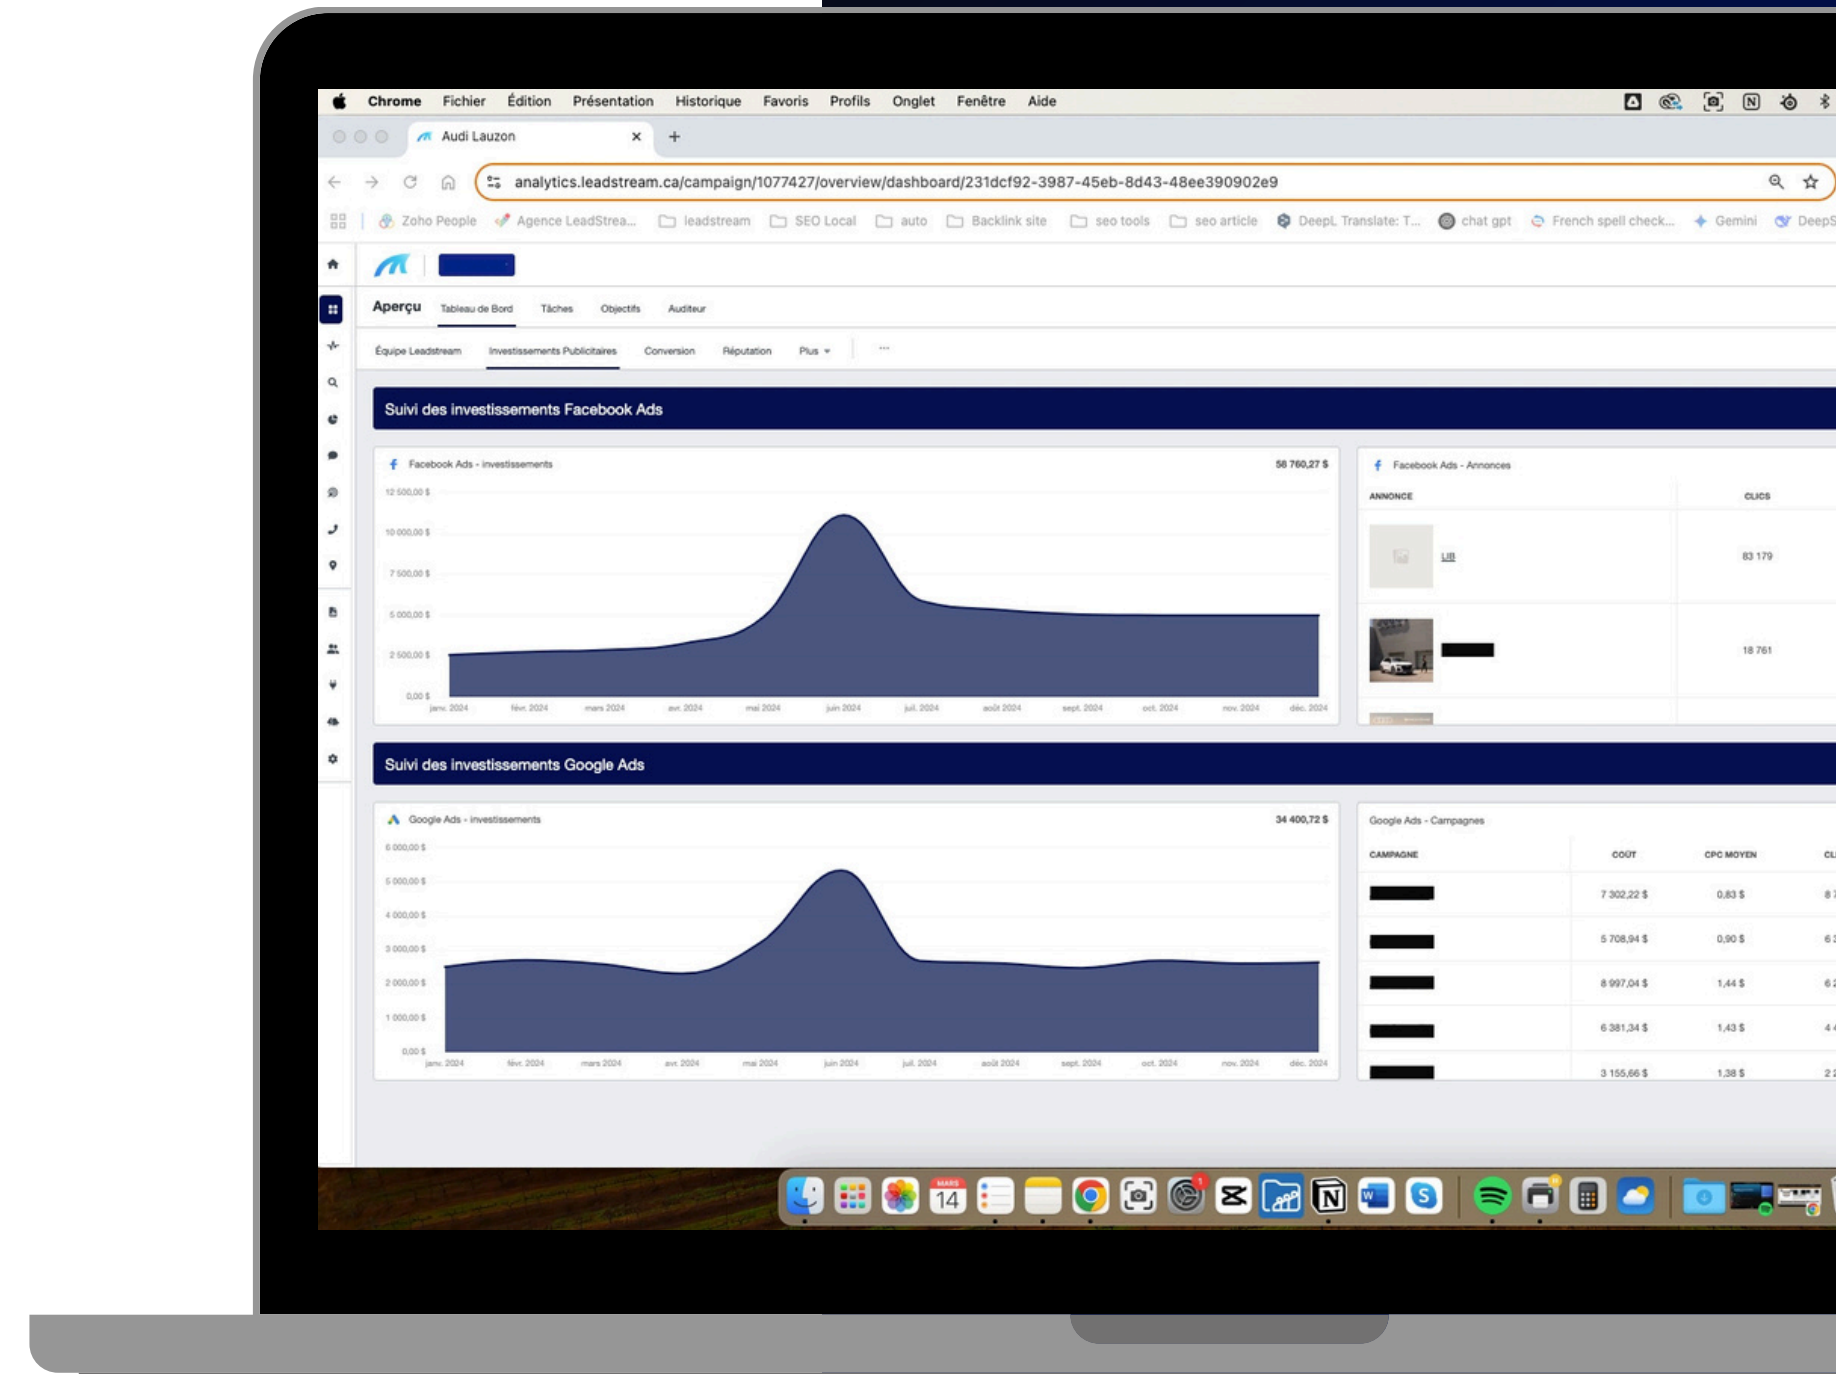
Chrome Fichier Édition Présentation Historique Favoris Profils Onglet Fenêtre Aide

Audi Lauzon

analytics.leadstream.ca/campaign/1077427/overview/dashboard/231dcf92-3987-45eb-8d43-48ee390902e9

Zoho People | Agence LeadStrea... | leadstream | SEO Local | auto | Backlink site | seo tools | seo article | DeepL Translate: T... | chat gpt | French spell check... | Gemini | DeepS

Aperçu | Tableau de Bord | Tâches | Objectifs | Auditeur

Équipe Leadstream | Investissements Publicitaires | Conversion | Réputation | Plus ▾ | ···

Suivi des investissements Facebook Ads

Facebook Ads - investissements 58 760,27 $

12 500,00 $
10 000,00 $
7 500,00 $
5 000,00 $
2 500,00 $
0,00 $

janv. 2024 févr. 2024 mars 2024 avr. 2024 mai 2024 juin 2024 juil. 2024 août 2024 sept. 2024 oct. 2024 nov. 2024 déc. 2024

Facebook Ads - Annonces

| ANNONCE | CLICS |
|---|---|
| LIB | 83 179 |
| | 18 761 |

Suivi des investissements Google Ads

Google Ads - investissements 34 400,72 $

6 000,00 $
5 000,00 $
4 000,00 $
3 000,00 $
2 000,00 $
1 000,00 $
0,00 $

janv. 2024 févr. 2024 mars 2024 avr. 2024 mai 2024 juin 2024 juil. 2024 août 2024 sept. 2024 oct. 2024 nov. 2024 déc. 2024

Google Ads - Campagnes

| CAMPAGNE | COÛT | CPC MOYEN | CL |
|---|---|---|---|
| | 7 302,22 $ | 0,83 $ | 8 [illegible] |
| | 5 708,94 $ | 0,90 $ | 6 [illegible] |
| | 8 997,04 $ | 1,44 $ | 6 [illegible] |
| | 6 381,34 $ | 1,43 $ | 4 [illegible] |
| | 3 155,66 $ | 1,38 $ | 2 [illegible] |

MARS 14